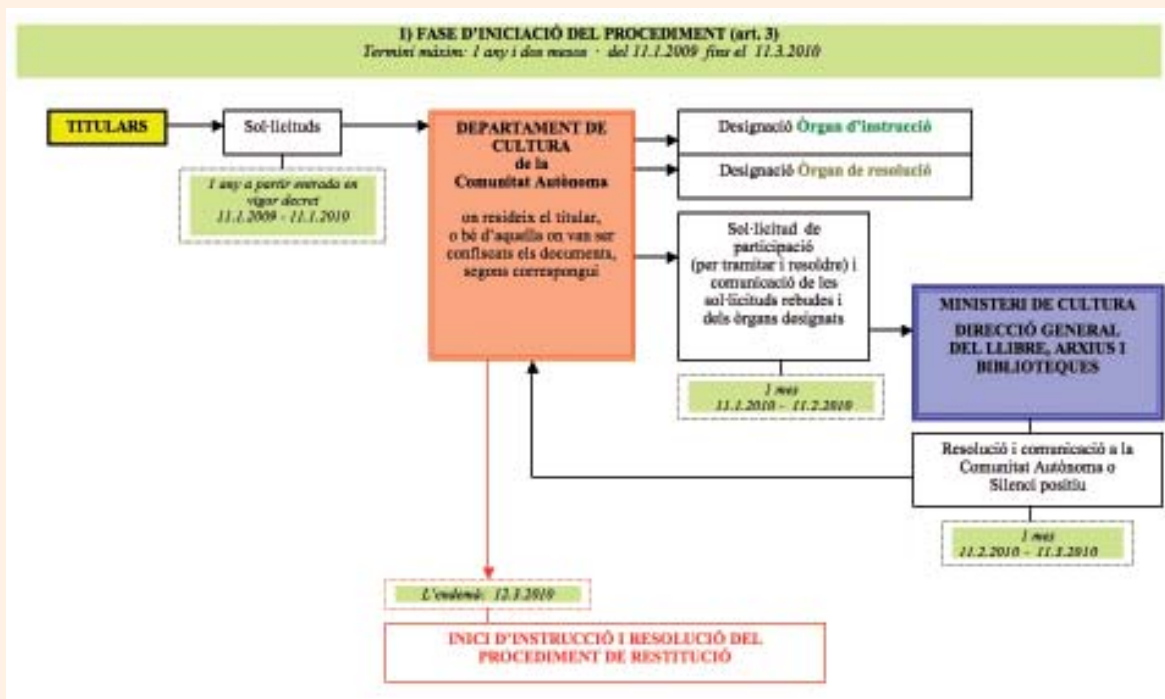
I) FASE D'INICIACIÓ DEL PROCEDIMENT (art. 3)
Termini màxim: 1 any i dos mesos · del 11.1.2009 fins el 11.3.2010

TITULARS

Sol·licituds

1 any a partir entrada en vigor decret
11.1.2009 - 11.1.2010

DEPARTAMENT DE CULTURA
de la
Comunitat Autònoma

on resideix el titular, o bé d'aquells on van ser confiscats els documents, segons correspongui

Designació Òrgan d'instrucció

Designació Òrgan de resolució

Sol·licitud de participació (per tramitar i resoldre) i comunicació de les sol·licituds rebudes i dels òrgans designats

1 mes
11.1.2010 - 11.2.2010

MINISTERI DE CULTURA
DIRECCIÓ GENERAL DEL LLIBRE, ARXIUS I BIBLIOTEQUES

Resolució i comunicació a la Comunitat Autònoma o Silenci positiu

1 mes
11.2.2010 - 11.3.2010

L'endemà: 12.3.2010

INICI D'INSTRUCCIÓ I RESOLUCIÓ DEL PROCEDIMENT DE RESTITUCIÓ